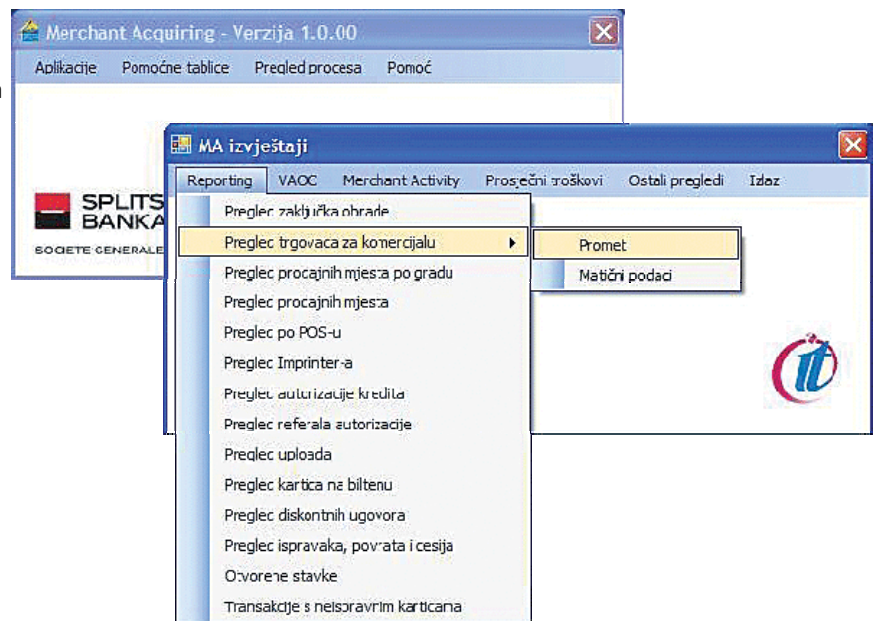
Merchant Acquiring - Verzija 1.0.00

Aplikacije Pomoćne tablice Pregled procesa Pomoć

SPLITS
BANKA
SOCIETE GENERALE

MA izvještaji

Reporting VAOC Merchant Activity Prosječni troškovi Ostali pregledi Izlaz

Pregled zaključka obrade
Pregled trgovaca za komercijalu
Pregled procajnih mjesta po gradu
Pregled procajnih mjesta
Pregled po POS-u
Pregled Imprinter-a
Pregled autorizacije kredita
Pregled referala autorizacije
Pregled uploada
Pregled kartica na biltenu
Pregled diskontnih ugovora
Pregled ispravaka, povrata i cesija
Otvorene stavke
Transakcije s neispravnim karticama

Promet
Matični podaci

it